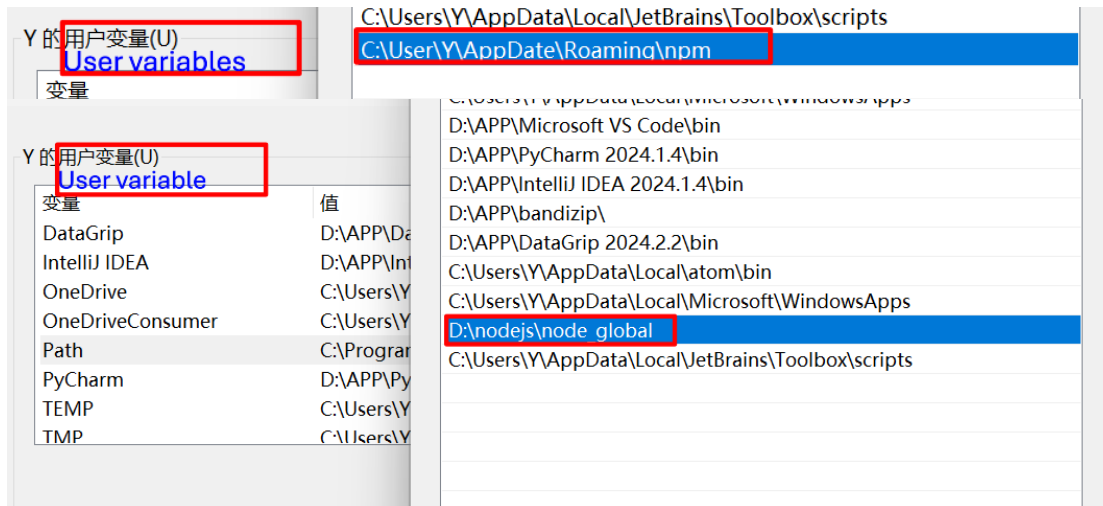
Y 的用户变量(U)
User variables
变量

C:\Users\Y\AppData\Local\JetBrains\Toolbox\scripts
C:\User\Y\AppDate\Roaming\npm

Y 的用户变量(U)
User variable

| 变量 | 值 |
|---|---|
| DataGrip | D:\APP\Da |
| IntelliJ IDEA | D:\APP\Int |
| OneDrive | C:\Users\Y |
| OneDriveConsumer | C:\Users\Y |
| Path | C:\Prograr |
| PyCharm | D:\APP\Py |
| TEMP | C:\Users\Y |
| TMP | C:\Users\Y |

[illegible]
D:\APP\Microsoft VS Code\bin
D:\APP\PyCharm 2024.1.4\bin
D:\APP\IntelliJ IDEA 2024.1.4\bin
D:\APP\bandizip\
D:\APP\DataGrip 2024.2.2\bin
C:\Users\Y\AppData\Local\atom\bin
C:\Users\Y\AppData\Local\Microsoft\WindowsApps
D:\nodejs\node_global
C:\Users\Y\AppData\Local\JetBrains\Toolbox\scripts